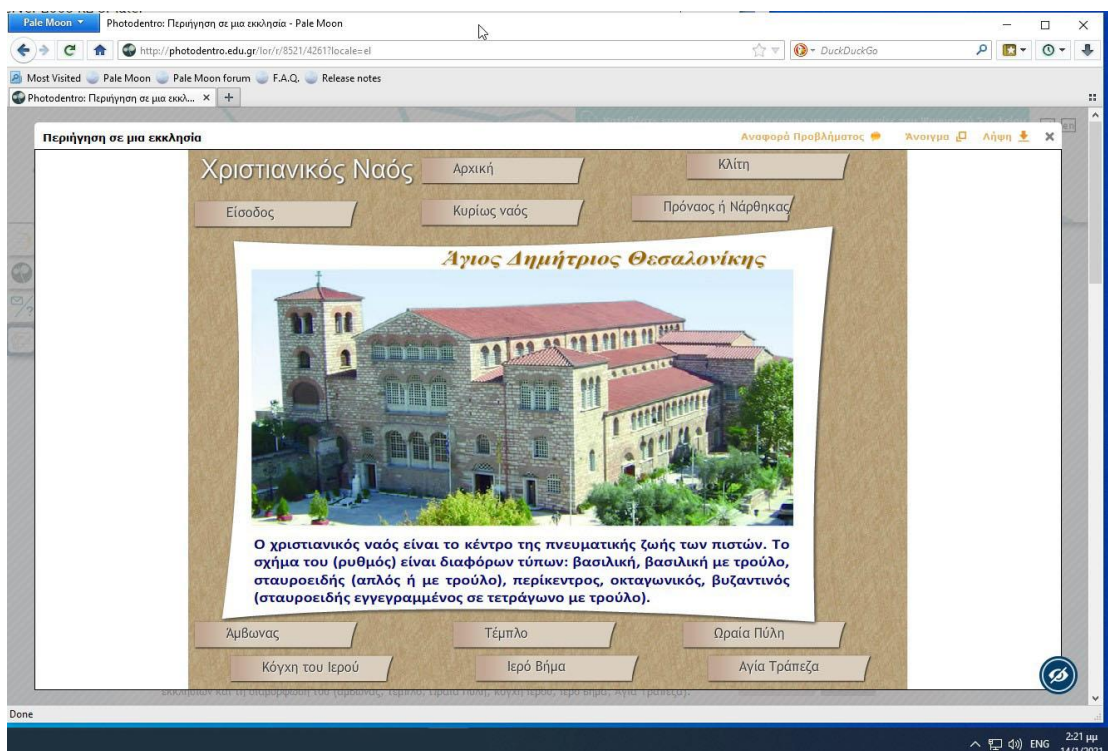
Pale Moon
Photodentro: Περιήγηση σε μια εκκλησία - Pale Moon
http://photodentro.edu.gr/lor/r/8521/4261?locale=el
DuckDuckGo
Most Visited
Pale Moon
Pale Moon forum
F.A.Q.
Release notes
Photodentro: Περιήγηση σε μια εκκλ...
Περιήγηση σε μια εκκλησία
Αναφορά Προβλήματος
Άνοιγμα
Λήψη
Χριστιανικός Ναός
Αρχική
Κλίτη
Είσοδος
Κυρίως ναός
Πρόναος ή Νάρθηκας
Άγιος Δημήτριος Θεσαλονίκης
Ο χριστιανικός ναός είναι το κέντρο της πνευματικής ζωής των πιστών. Το σχήμα του (ρυθμός) είναι διαφόρων τύπων: βασιλική, βασιλική με τρούλο, σταυροειδής (απλός ή με τρούλο), περίκεντρος, οκταγωνικός, βυζαντινός (σταυροειδής εγγεγραμμένος σε τετράγωνο με τρούλο).
Άμβωνας
Τέμπλο
Ωραία Πύλη
Κόγχη του Ιερού
Ιερό Βήμα
Αγία Τράπεζα
Done
ENG
2:21 μμ
14/1/2021